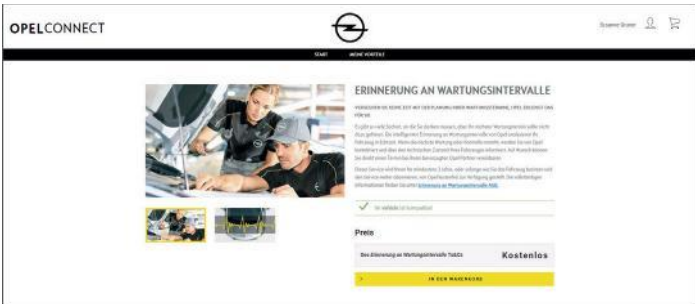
OPELCONNECT

Susanne Gruner

START MEINE VORTEILE

ERINNERUNG AN WARTUNGSINTERVALLE

VERGEUDEN SIE KEINE ZEIT MIT DER PLANUNG IHRER WARTUNGSTERMINE, OPEL ERLEDIGT DAS FÜR SIE.

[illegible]

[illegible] Erinnerung an Wartungsintervalle FAQ.

Ist verfügbar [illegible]

Preis

Dies Erinnerung an Wartungsintervalle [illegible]

Kostenlos

IN DEN WARENKORB